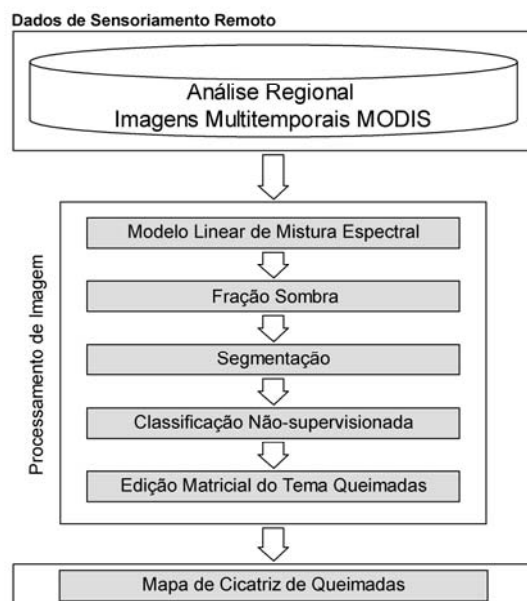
Dados de Sensoriamento Remoto

Análise Regional
Imagens Multitemporais MODIS

Processamento de Imagem

Modelo Linear de Mistura Espectral

Fração Sombra

Segmentação

Classificação Não-supervisionada

Edição Matricial do Tema Queimadas

Mapa de Cicatriz de Queimadas